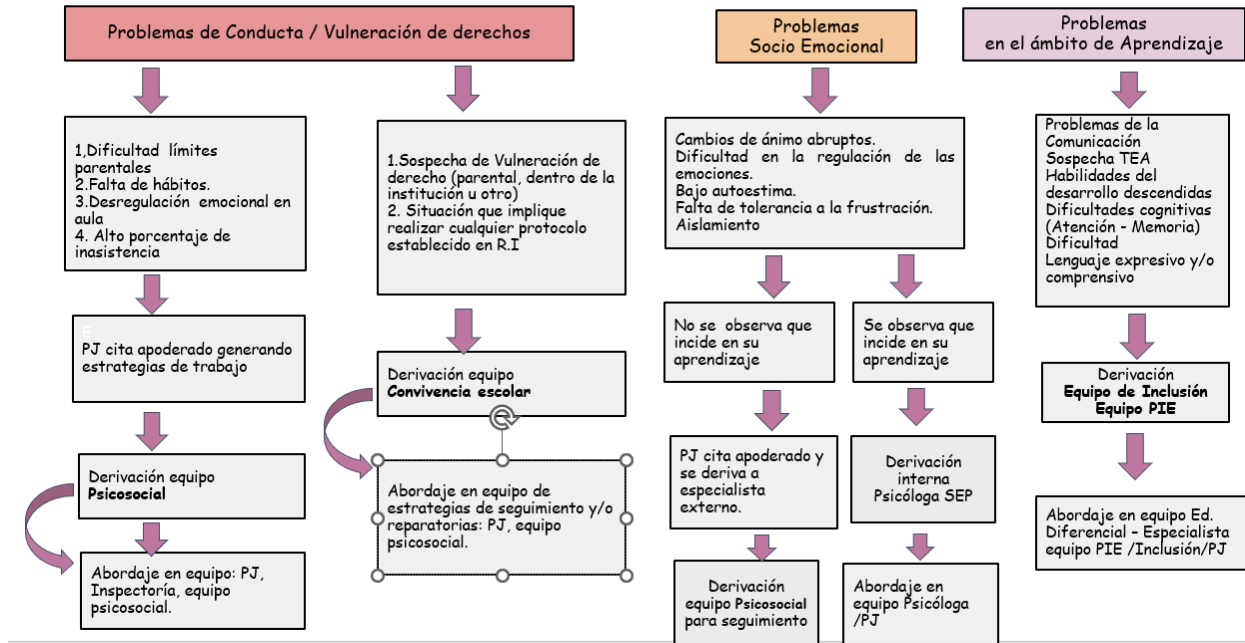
Problemas de Conducta / Vulneración de derechos

1,Dificultad límites parentales
2.Falta de hábitos.
3.Desregulación emocional en aula
4. Alto porcentaje de inasistencia

PJ cita apoderado generando estrategias de trabajo

Derivación equipo
Psicosocial

Abordaje en equipo: PJ, Inspectoría, equipo psicosocial.

1.Sospecha de Vulneración de derecho (parental, dentro de la institución u otro)
2. Situación que implique realizar cualquier protocolo establecido en R.I

Derivación equipo
Convivencia escolar

Abordaje en equipo de estrategias de seguimiento y/o reparatorias: PJ, equipo psicosocial.

Problemas
Socio Emocional

Cambios de ánimo abruptos.
Dificultad en la regulación de las emociones.
Bajo autoestima.
Falta de tolerancia a la frustración.
Aislamiento

No se observa que incide en su aprendizaje

PJ cita apoderado y se deriva a especialista externo.

Derivación equipo Psicosocial para seguimiento

Se observa que incide en su aprendizaje

Derivación interna Psicóloga SEP

Abordaje en equipo Psicóloga /PJ

Problemas
en el ámbito de Aprendizaje

Problemas de la Comunicación
Sospecha TEA
Habilidades del desarrollo descendidas
Dificultades cognitivas (Atención - Memoria)
Dificultad
Lenguaje expresivo y/o comprensivo

Derivación
Equipo de Inclusión
Equipo PIE

Abordaje en equipo Ed. Diferencial – Especialista equipo PIE /Inclusión/PJ